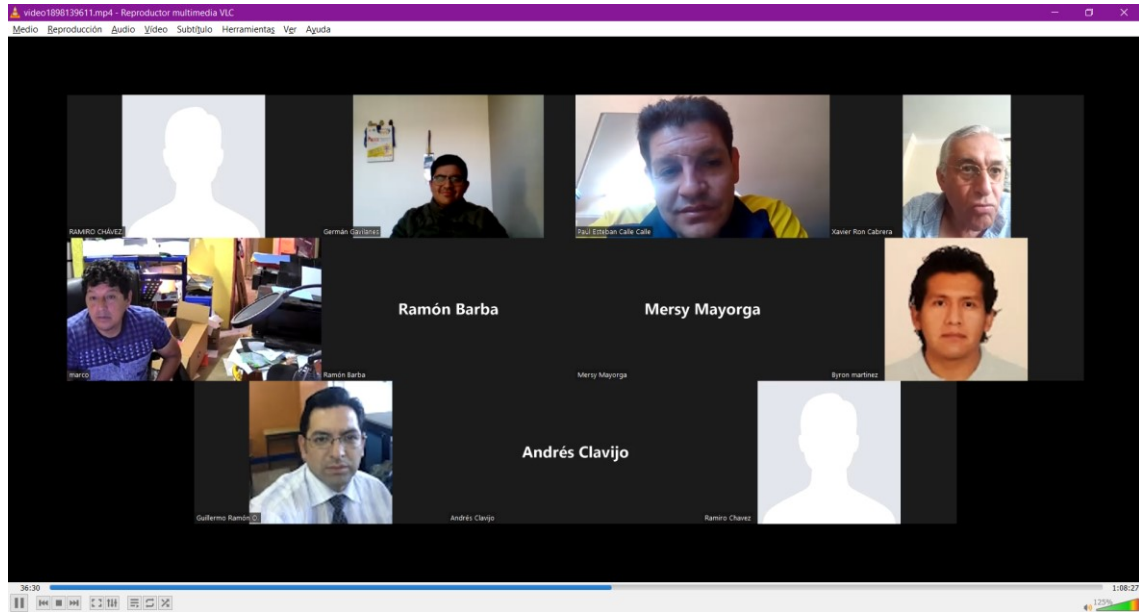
video1898139611.mp4 - Reproductor multimedia VLC

Medio Reproducción Audio Vídeo Subtítulo Herramientas Ver Ayuda

RAMIRO CHÁVEZ

Germán Gavilanes

Paul Esteban Calle Calle

Xavier Ron Cabrera

Marco

Ramón Barba

Ramón Barba

Mersy Mayorga

Mersy Mayorga

Byron martinez

Guillermo Ramón O.

Andrés Clavijo

Andrés Clavijo

Ramiro Chavez

36:30

1:08:27

125%